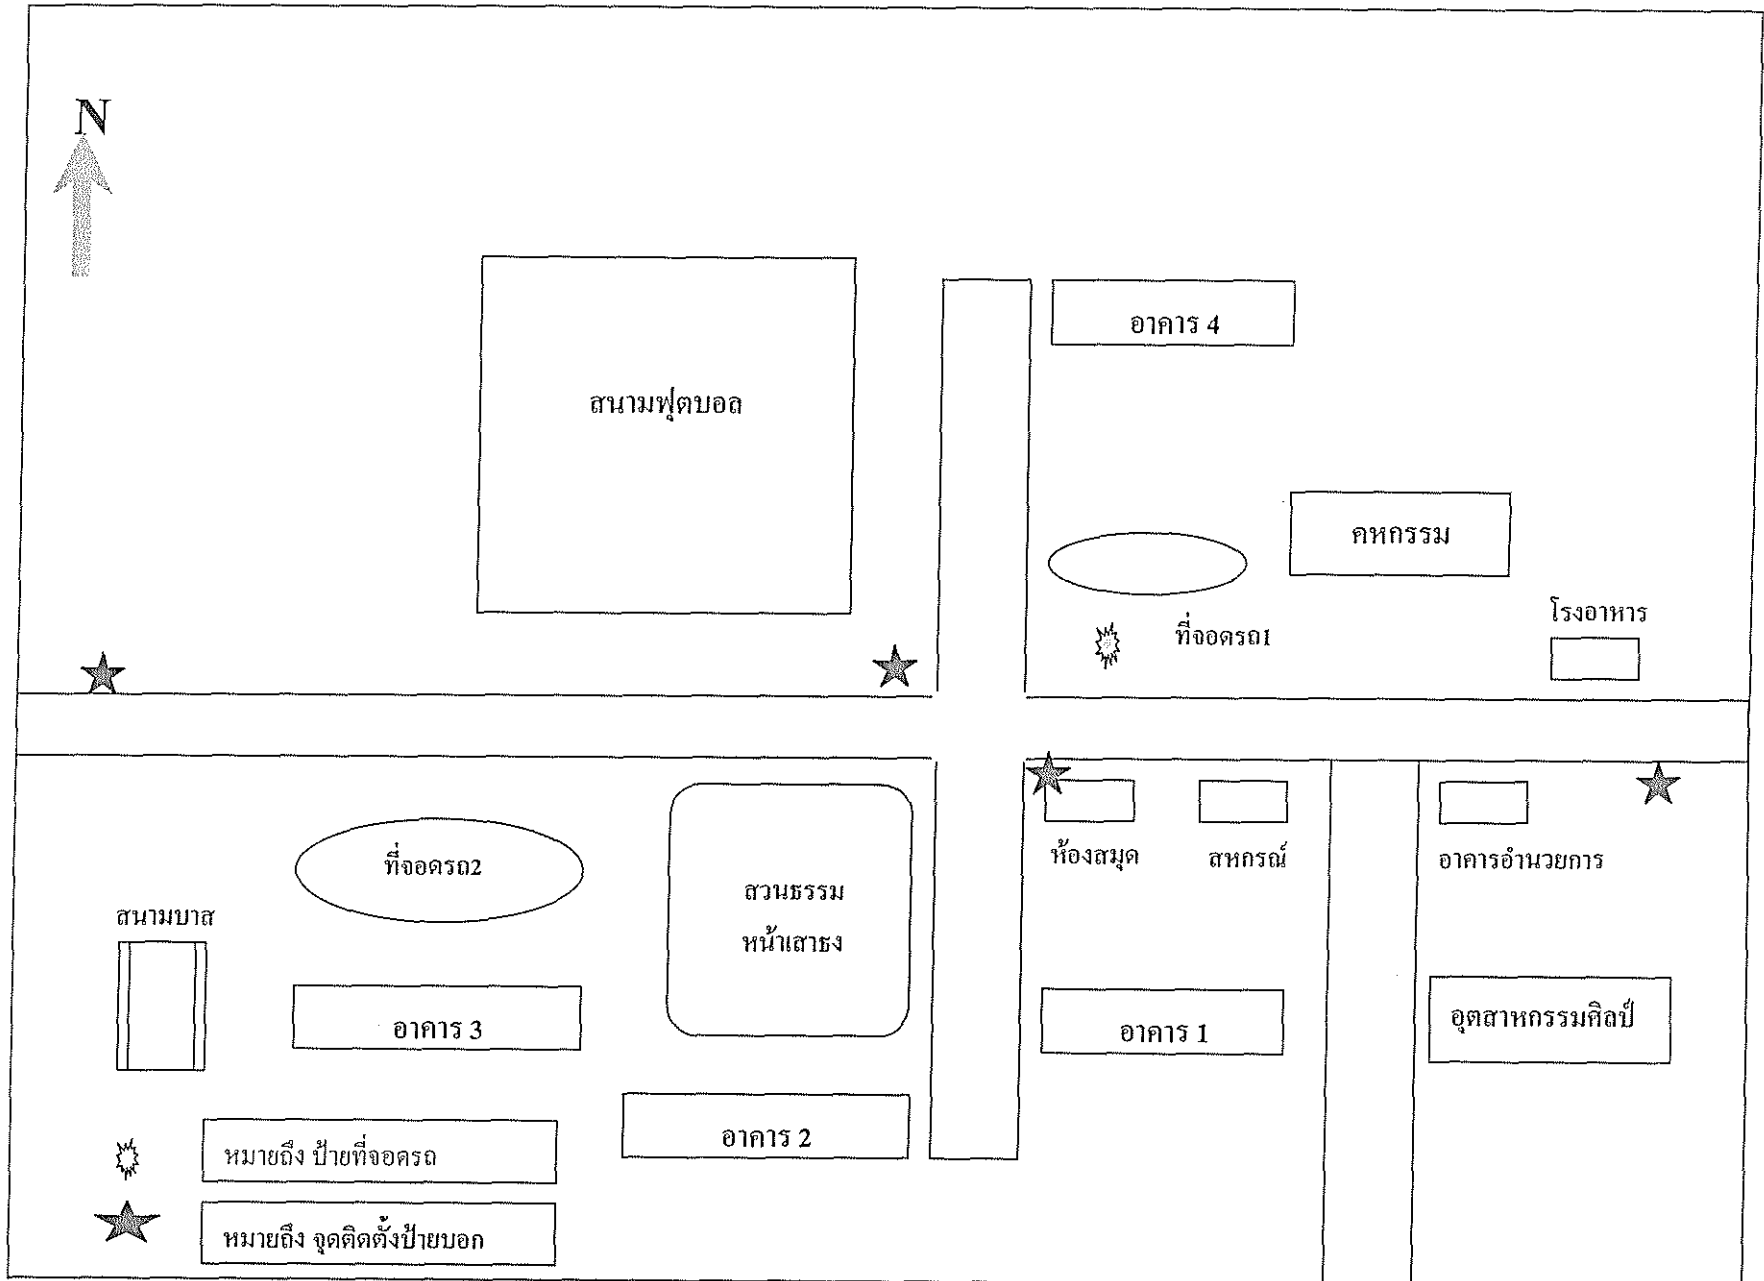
N

อาคาร 4

สนามฟุตบอล

คหกรรม

ที่จอดรถ1

โรงอาหาร

ห้องสมุด

สหกรณ์

อาคารอำนวยการ

ที่จอดรถ2

สวนธรรม หน้าเสาธง

สนามบาส

อาคาร 3

อาคาร 1

อุตสาหกรรมศิลป์

อาคาร 2

หมายถึง ป้ายที่จอดรถ

หมายถึง จุดติดตั้งป้ายบอก